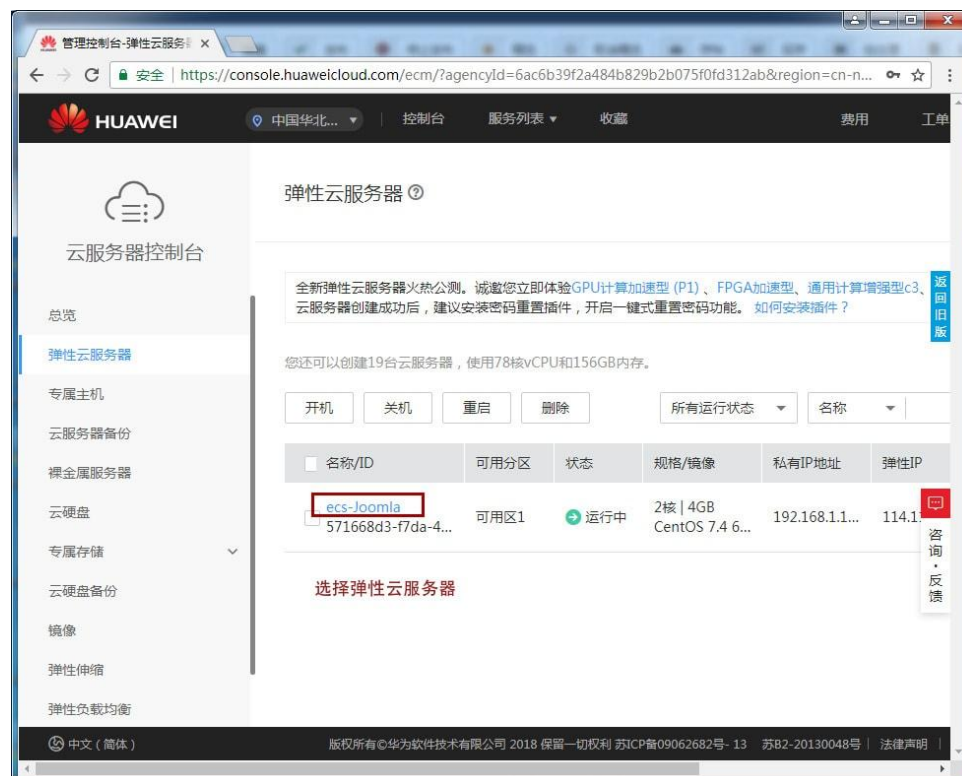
管理控制台-弹性云服务 ×

安全 | https://console.huaweicloud.com/ecm/?agencyId=6ac6b39f2a484b829b2b075f0fd312ab&region=cn-n...

HUAWEI 中国华北... 控制台 服务列表 收藏 费用 工单

云服务器控制台

总览
弹性云服务器
专属主机
云服务器备份
裸金属服务器
云硬盘
专属存储
云硬盘备份
镜像
弹性伸缩
弹性负载均衡

弹性云服务器

全新弹性云服务器火热公测。诚邀您立即体验GPU计算加速型 (P1) 、FPGA加速型、通用计算增强型c3、云服务器创建成功后，建议安装密码重置插件，开启一键式重置密码功能。如何安装插件？

返回旧版

您还可以创建19台云服务器，使用78核vCPU和156GB内存。

开机 关机 重启 删除 所有运行状态 名称

| 名称/ID | 可用分区 | 状态 | 规格/镜像 | 私有IP地址 | 弹性IP |
|---|---|---|---|---|---|
| ecs-Joomla 571668d3-f7da-4... | 可用区1 | 运行中 | 2核 \| 4GB CentOS 7.4 6... | 192.168.1.1... | 114.1 |

选择弹性云服务器

咨询·反馈

中文 (简体) 版权所有©华为软件技术有限公司 2018 保留一切权利 苏ICP备09062682号-13 苏B2-20130048号 | 法律声明